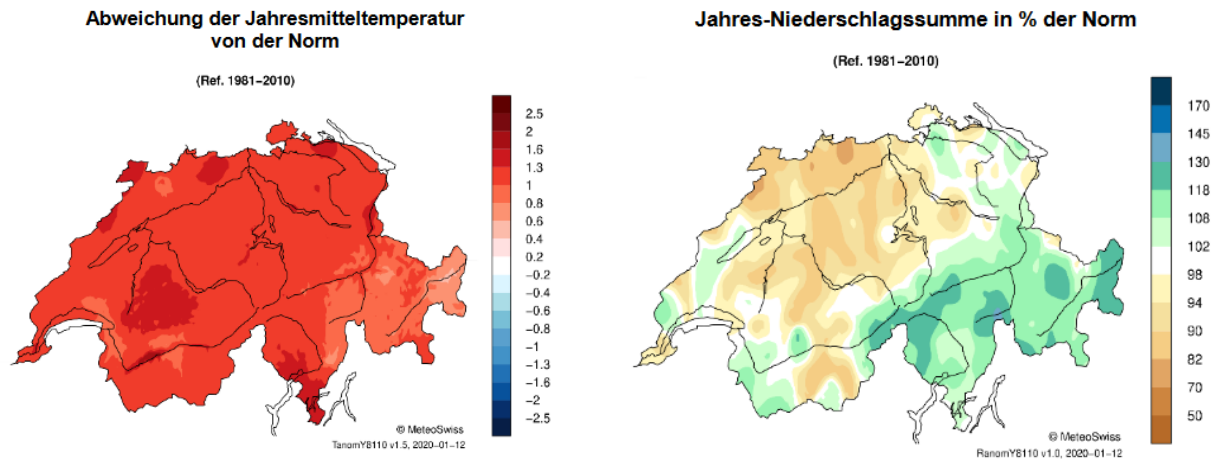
Abweichung der Jahresmitteltemperatur von der Norm

(Ref. 1981–2010)

2.5
2
1.6
1.3
1
0.8
0.6
0.4
0.2
−0.2
−0.4
−0.6
−0.8
−1
−1.3
−1.6
−2
−2.5

© MeteoSwiss
TanomY8110 v1.5, 2020−01−12

Jahres-Niederschlagssumme in % der Norm

(Ref. 1981–2010)

170
145
130
118
108
102
98
94
90
82
70
50

© MeteoSwiss
RanomY8110 v1.0, 2020−01−12